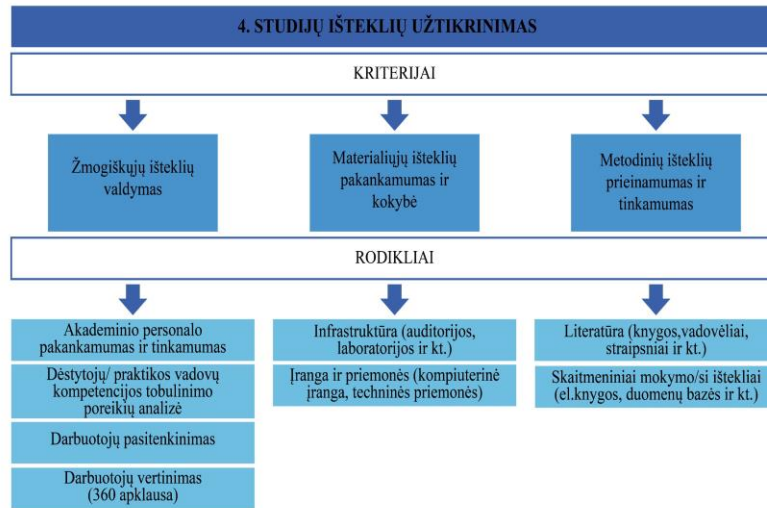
4. STUDIJŲ IŠTEKLIŲ UŽTIKRINIMAS

KRITERIJAI

Žmogiškųjų išteklių valdymas

Materialiųjų išteklių pakankamumas ir kokybė

Metodinių išteklių prieinamumas ir tinkamumas

RODIKLIAI

Akademinio personalo pakankamumas ir tinkamumas

Dėstytojų/ praktikos vadovų kompetencijos tobulinimo poreikių analizė

Darbuotojų pasitenkinimas

Darbuotojų vertinimas (360 apklausa)

Infrastruktūra (auditorijos, laboratorijos ir kt.)

Įranga ir priemonės (kompiuterinė įranga, techninės priemonės)

Literatūra (knygos,vadovėliai, straipsniai ir kt.)

Skaitmeniniai mokymo/si ištekliai (el.knygos, duomenų bazės ir kt.)